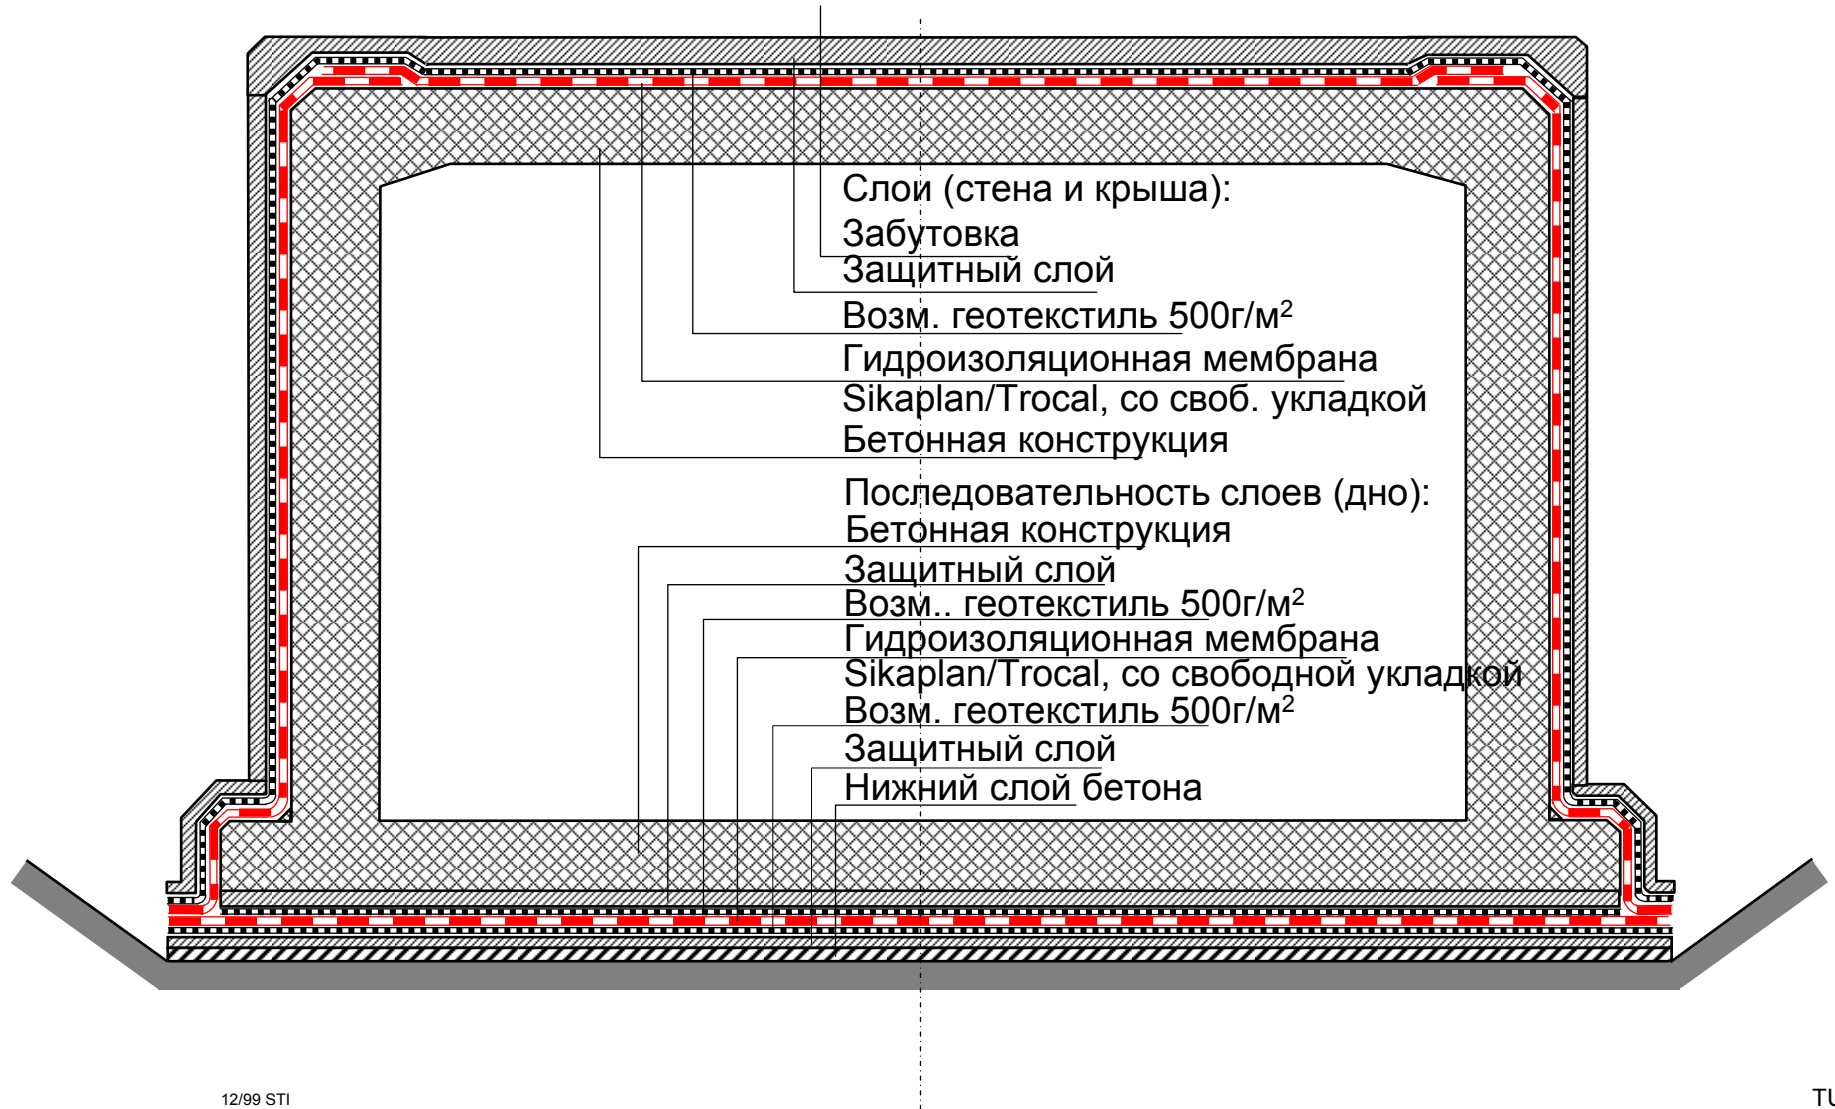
Слои (стена и крыша):
Забутовка
Защитный слой
Возм. геотекстиль 500г/м$^2$
Гидроизоляционная мембрана
Sikaplan/Trocal, со своб. укладкой
Бетонная конструкция

Последовательность слоев (дно):
Бетонная конструкция
Защитный слой
Возм.. геотекстиль 500г/м$^2$
Гидроизоляционная мембрана
Sikaplan/Trocal, со свободной укладкой
Возм. геотекстиль 500г/м$^2$
Защитный слой
Нижний слой бетона

12/99 STI

TU